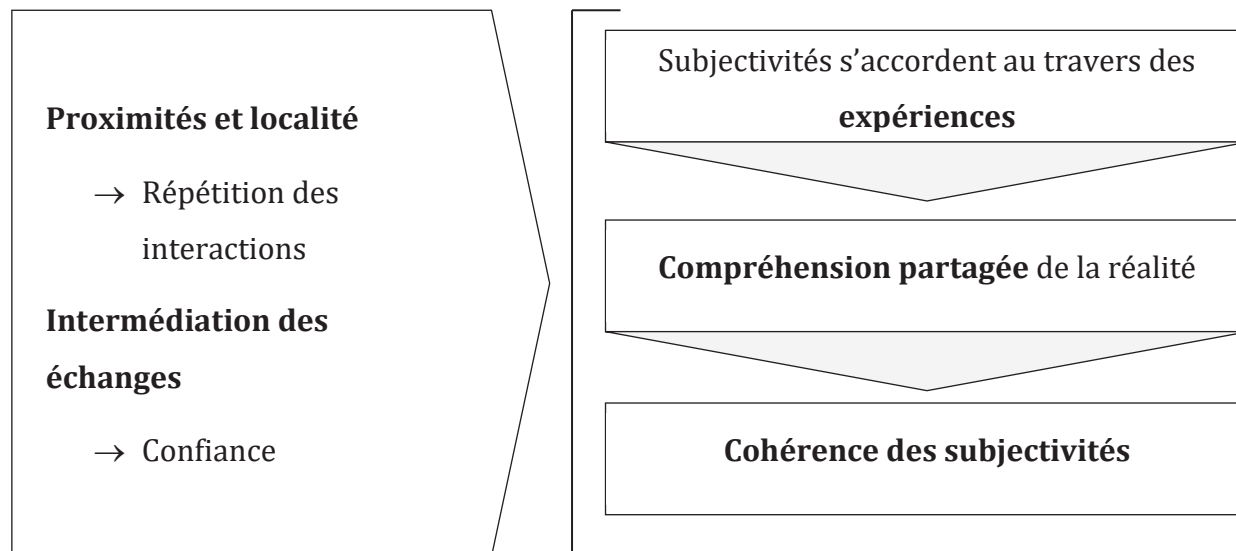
Proximités et localité

$\rightarrow$ Répétition des interactions

Intermédiation des échanges

$\rightarrow$ Confiance

Subjectivités s'accordent au travers des expériences

Compréhension partagée de la réalité

Cohérence des subjectivités